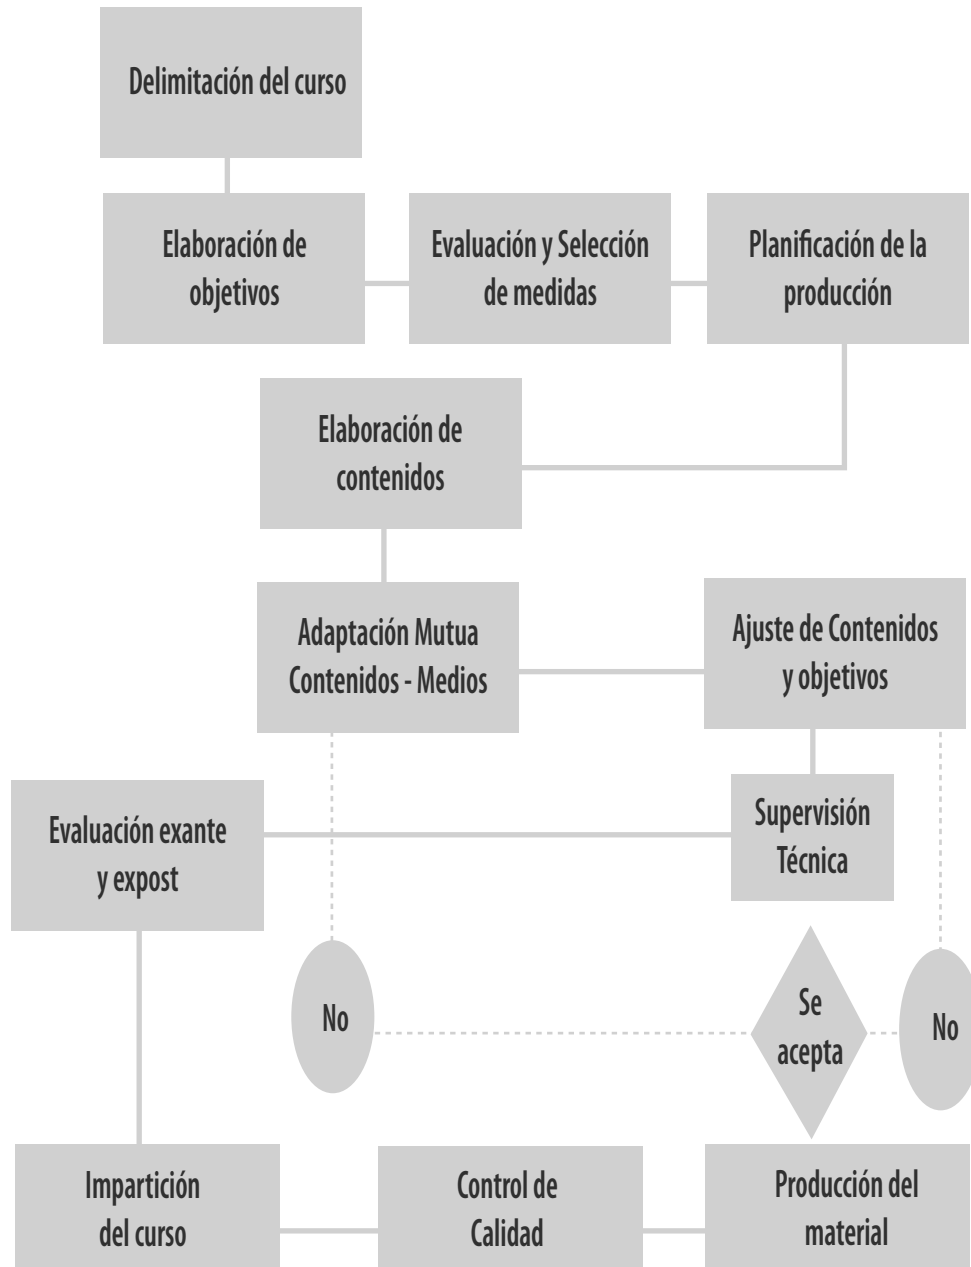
Delimitación del curso

Elaboración de objetivos

Evaluación y Selección de medidas

Planificación de la producción

Elaboración de contenidos

Adaptación Mutua Contenidos - Medios

Ajuste de Contenidos y objetivos

Evaluación exante y expost

Supervisión Técnica

No

Se acepta

No

Impartición del curso

Control de Calidad

Producción del material